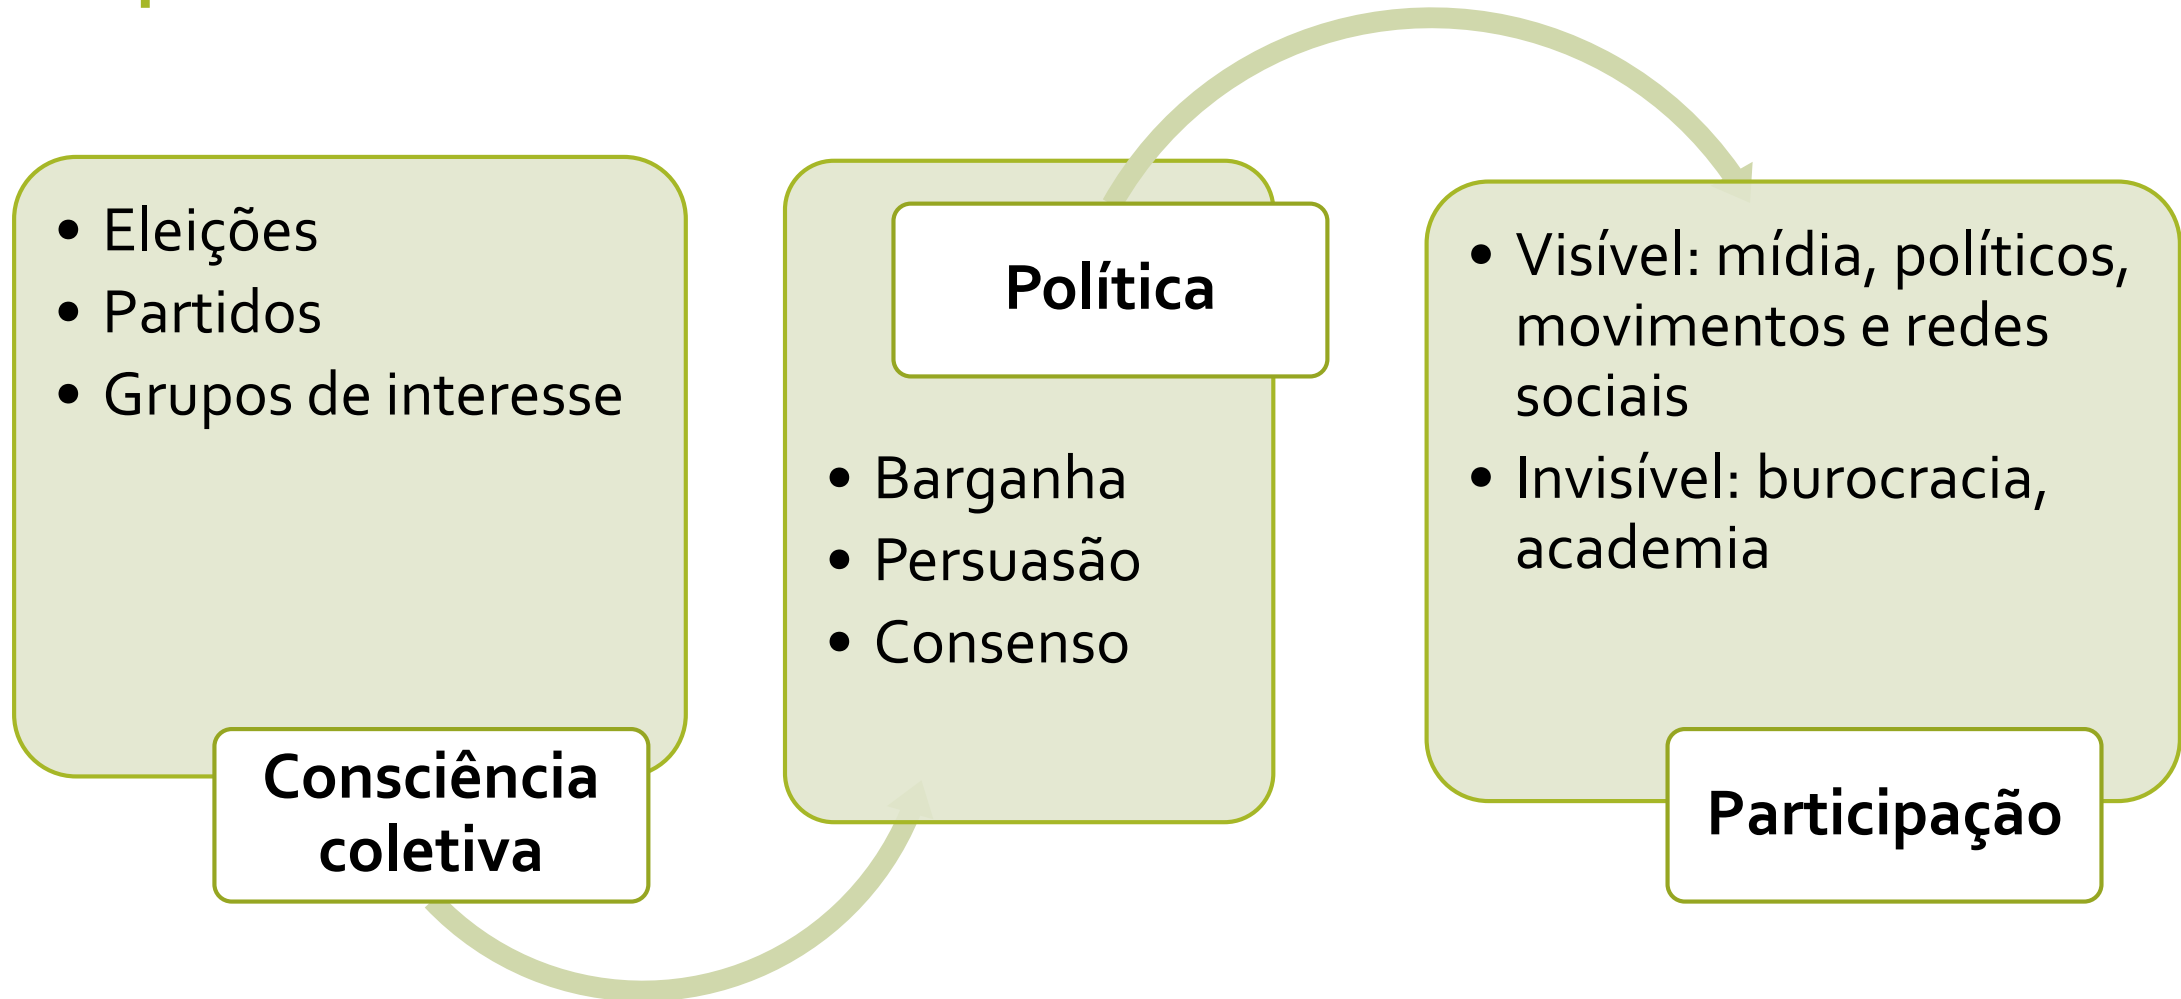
- Eleições
- Partidos
- Grupos de interesse

Consciência coletiva

Política

- Barganha
- Persuasão
- Consenso

- Visível: mídia, políticos, movimentos e redes sociais
- Invisível: burocracia, academia

Participação